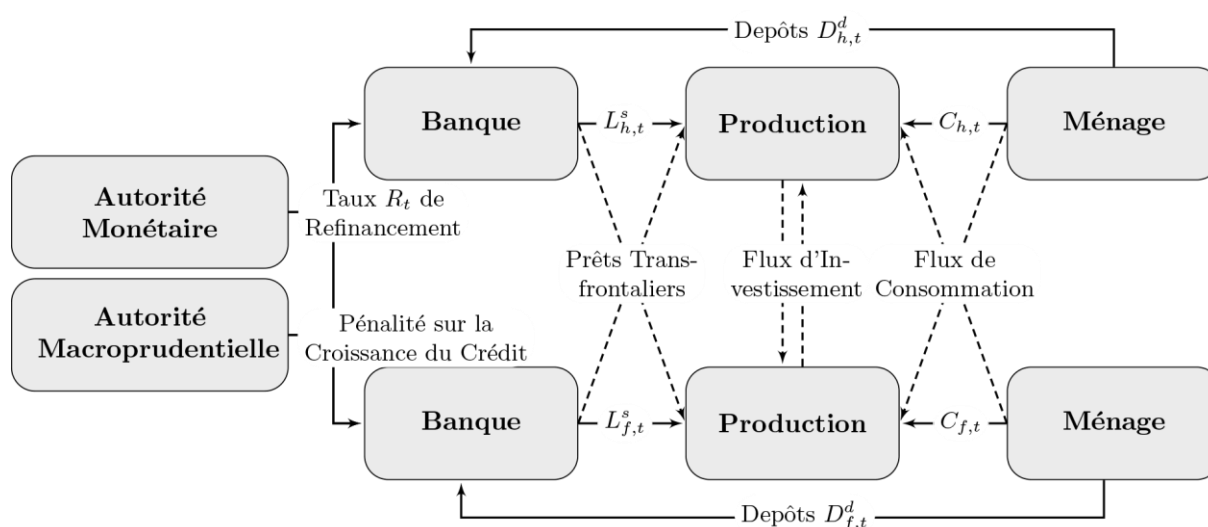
Depôts $D^d_{h,t}$

Banque

$L^s_{h,t}$

Production

$C_{h,t}$

Ménage

Autorité Monétaire

Taux $R_t$ de Refinancement

Prêts Transfrontaliers

Flux d'Investissement

Flux de Consommation

Autorité Macroprudentielle

Pénalité sur la Croissance du Crédit

Banque

$L^s_{f,t}$

Production

$C_{f,t}$

Ménage

Depôts $D^d_{f,t}$